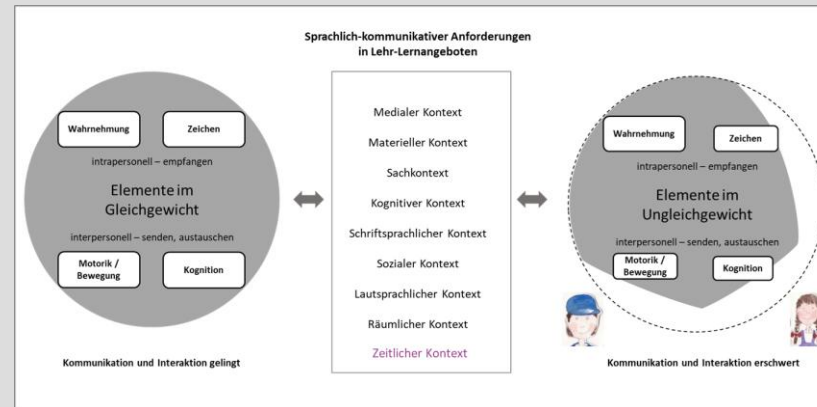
Sprachlich-kommunikativer Anforderungen in Lehr-Lernangeboten

Wahrnehmung

Zeichen

intrapersonell – empfangen

Elemente im Gleichgewicht

interpersonell – senden, austauschen

Motorik / Bewegung

Kognition

Kommunikation und Interaktion gelingt

Medialer Kontext

Materieller Kontext

Sachkontext

Kognitiver Kontext

Schriftsprachlicher Kontext

Sozialer Kontext

Lautsprachlicher Kontext

Räumlicher Kontext

Zeitlicher Kontext

Wahrnehmung

Zeichen

intrapersonell – empfangen

Elemente im Ungleichgewicht

interpersonell – senden, austauschen

Motorik / Bewegung

Kognition

Kommunikation und Interaktion erschwert